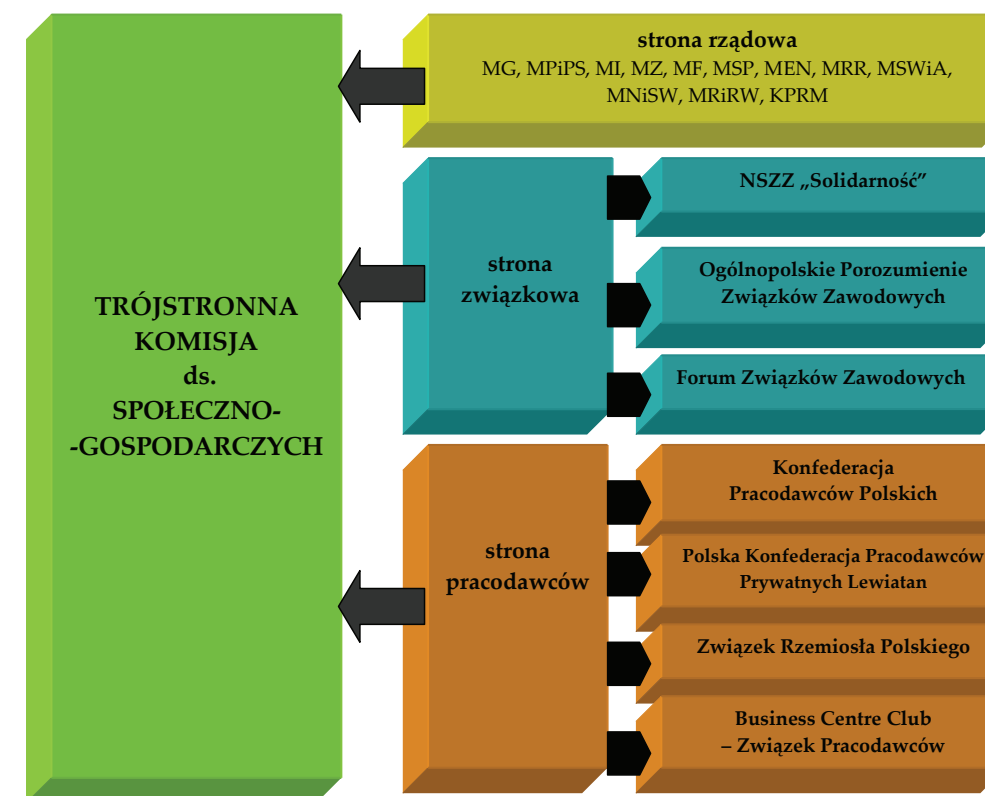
TRÓJSTRONNA KOMISJA ds. SPOŁECZNO- -GOSPODARCZYCH

strona rządowa
MG, MPiPS, MI, MZ, MF, MSP, MEN, MRR, MSWiA, MNiSW, MRiRW, KPRM

strona związkowa

NSZZ „Solidarność”

Ogólnopolskie Porozumienie Związków Zawodowych

Forum Związków Zawodowych

strona pracodawców

Konfederacja Pracodawców Polskich

Polska Konfederacja Pracodawców Prywatnych Lewiatan

Związek Rzemiosła Polskiego

Business Centre Club – Związek Pracodawców